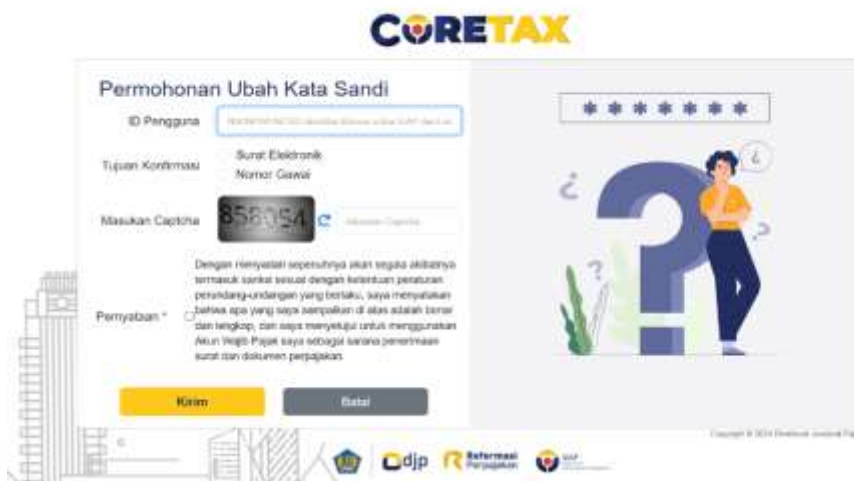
CORETAX

Permohonan Ubah Kata Sandi

ID Pengguna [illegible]

Tujuan Konfirmasi
Surat Elektronik
Nomor Gawai

Masukan Captcha 858054 Masukan Captcha

Pernyataan * Dengan menyatakan sepenuhnya akan segala akibatnya termasuk sanksi sesuai dengan ketentuan peraturan perundang-undangan yang berlaku, saya menyatakan bahwa apa yang saya sampaikan di atas adalah benar dan lengkap, dan saya menyetujui untuk menggunakan Akun Wajib Pajak saya sebagai sarana penerimaan surat dan dokumen perpajakan.

Kirim
Batal

*******

Copyright © 2024 Direktorat Jenderal Pajak

djp
Reformasi Perpajakan
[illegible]